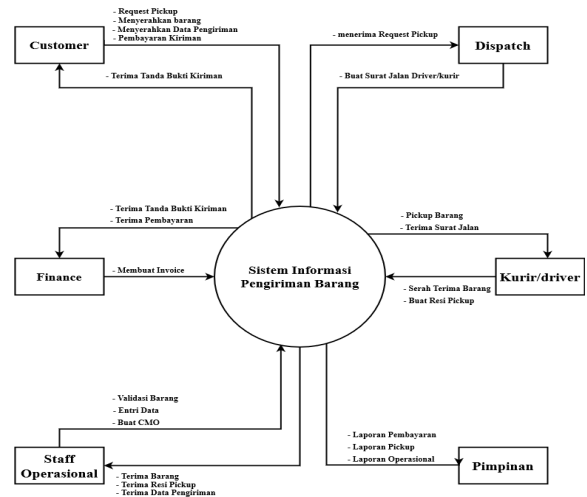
Customer

- Request Pickup
- Menyerahkan barang
- Menyerahkan Data Pengiriman
- Pembayaran Kiriman

- Terima Tanda Bukti Kiriman

- menerima Request Pickup

Dispatch

- Buat Surat Jalan Driver/kurir

- Terima Tanda Bukti Kiriman
- Terima Pembayaran

- Pickup Barang
- Terima Surat Jalan

Finance

- Membuat Invoice

Sistem Informasi Pengiriman Barang

Kurir/driver

- Serah Terima Barang
- Buat Resi Pickup

- Validasi Barang
- Entri Data
- Buat CMO

- Laporan Pembayaran
- Laporan Pickup
- Laporan Operasional

Staff Operasional

- Terima Barang
- Terima Resi Pickup
- Terima Data Pengiriman

Pimpinan